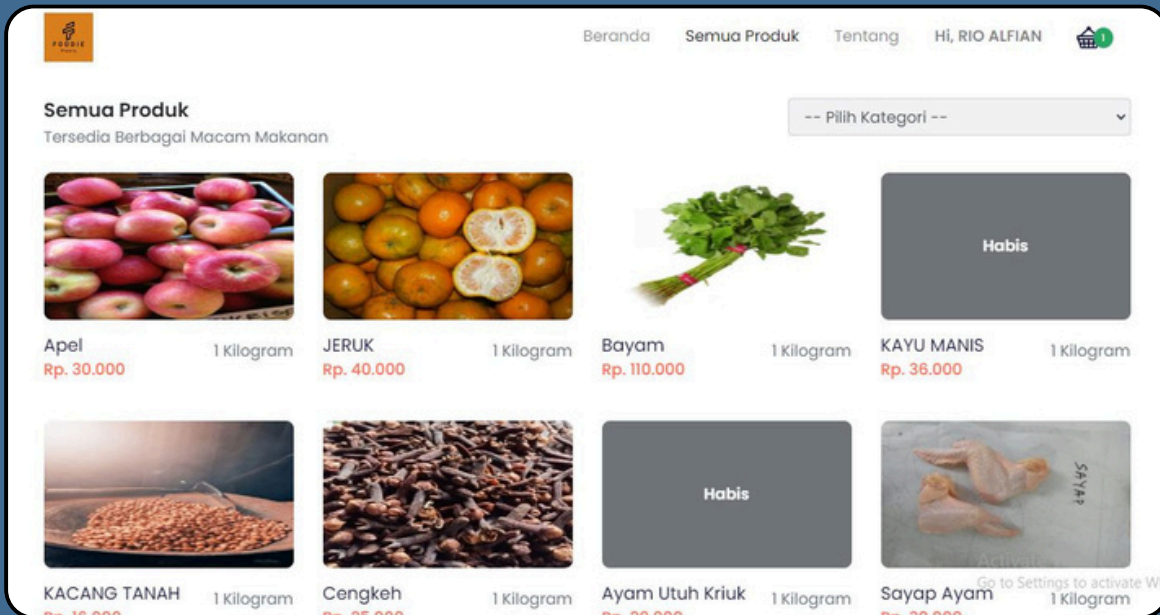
FOODIE

Beranda Semua Produk Tentang Hi, RIO ALFIAN 1

Semua Produk
Tersedia Berbagai Macam Makanan

-- Pilih Kategori --

Apel 1 Kilogram
Rp. 30.000

JERUK 1 Kilogram
Rp. 40.000

Bayam 1 Kilogram
Rp. 110.000

Habis
KAYU MANIS 1 Kilogram
Rp. 36.000

KACANG TANAH 1 Kilogram
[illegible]

Cengkeh 1 Kilogram
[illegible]

Habis
Ayam Utuh Kriuk 1 Kilogram
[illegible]

SAYAP
Sayap Ayam 1 Kilogram
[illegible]

Activate
Go to Settings to activate W